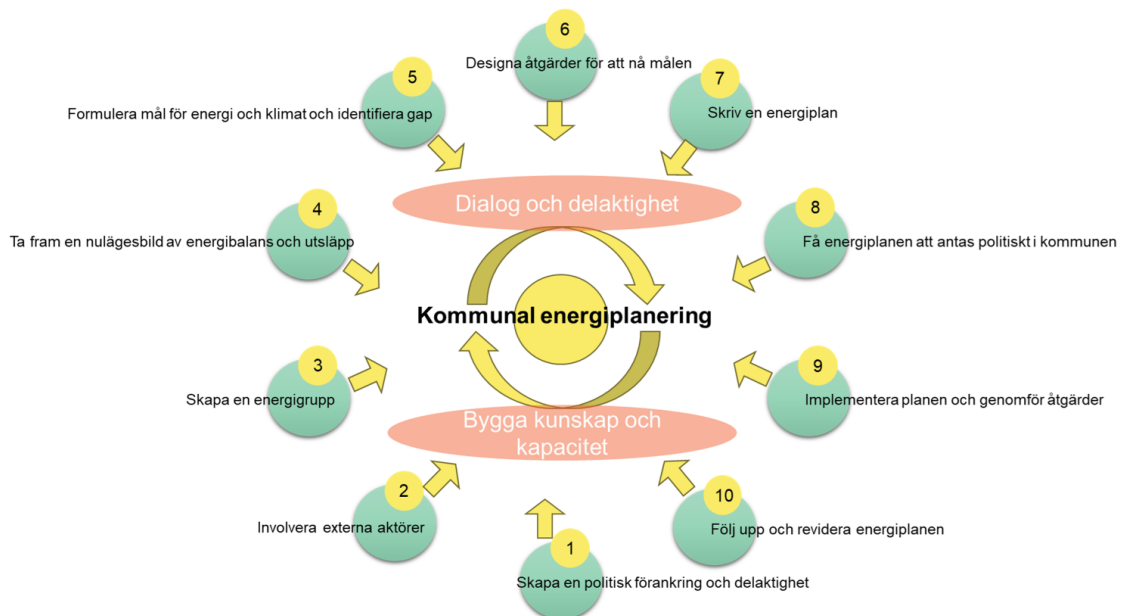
6
Designa åtgärder för att nå målen

5
Formulera mål för energi och klimat och identifiera gap

7
Skriv en energiplan

Dialog och delaktighet

4
Ta fram en nulägesbild av energibalans och utsläpp

8
Få energiplanen att antas politiskt i kommunen

Kommunal energiplanering

3
Skapa en energigrupp

9
Implementera planen och genomför åtgärder

Bygga kunskap och kapacitet

2
Involvera externa aktörer

10
Följ upp och revidera energiplanen

1
Skapa en politisk förankring och delaktighet